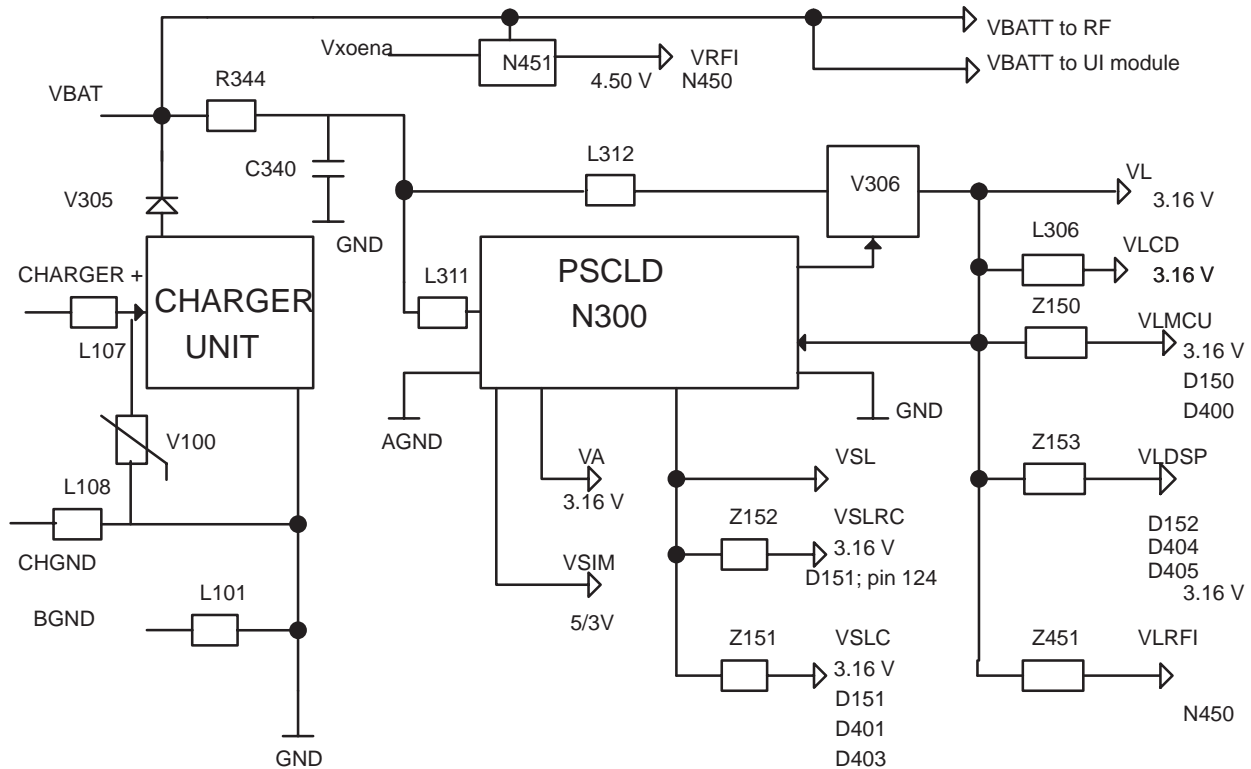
VBATT to RF
Vxoena
N451
VRFI
4.50 V
N450
VBATT to UI module
VBAT
R344
C340
L312
V306
VL
3.16 V
V305
GND
L306
VLCD
3.16 V
CHARGER +
CHARGER UNIT
L311
PSCLD N300
Z150
VLMCU
3.16 V
L107
D150
D400
V100
AGND
GND
VA
3.16 V
Z153
VLDSP
L108
VSL
Z152
VSLRC
3.16 V
D151; pin 124
D152
D404
D405
3.16 V
CHGND
VSIM
5/3V
BGND
L101
Z151
VSLC
3.16 V
D151
D401
D403
Z451
VLRFI
N450
GND